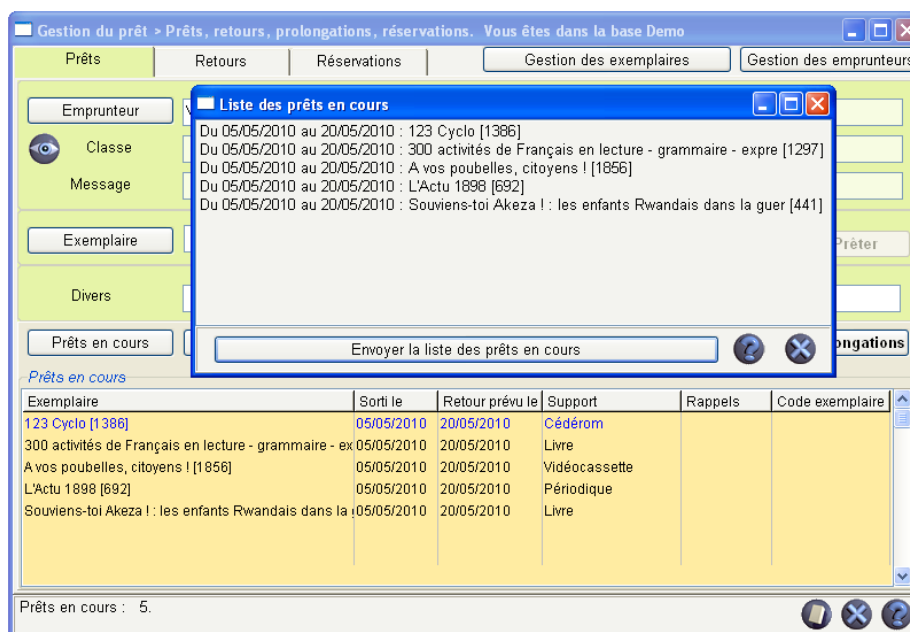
Gestion du prêt > Prêts, retours, prolongations, réservations. Vous êtes dans la base Demo

Prêts | Retours | Réservations | Gestion des exemplaires | Gestion des emprunteurs

Emprunteur
Classe
Message
Exemplaire
Prêter
Divers
Prêts en cours
ongations

Liste des prêts en cours

Du 05/05/2010 au 20/05/2010 : 123 Cyclo [1386]
Du 05/05/2010 au 20/05/2010 : 300 activités de Français en lecture - grammaire - expre [1297]
Du 05/05/2010 au 20/05/2010 : A vos poubelles, citoyens ! [1856]
Du 05/05/2010 au 20/05/2010 : L'Actu 1898 [692]
Du 05/05/2010 au 20/05/2010 : Souviens-toi Akeza ! : les enfants Rwandais dans la guer [441]

Envoyer la liste des prêts en cours

Prêts en cours

| Exemplaire | Sorti le | Retour prévu le | Support | Rappels | Code exemplaire |
|---|---|---|---|---|---|
| 123 Cyclo [1386] | 05/05/2010 | 20/05/2010 | Cédérom | | |
| 300 activités de Français en lecture - grammaire - ex | 05/05/2010 | 20/05/2010 | Livre | | |
| A vos poubelles, citoyens ! [1856] | 05/05/2010 | 20/05/2010 | Vidéocassette | | |
| L'Actu 1898 [692] | 05/05/2010 | 20/05/2010 | Périodique | | |
| Souviens-toi Akeza ! : les enfants Rwandais dans la | 05/05/2010 | 20/05/2010 | Livre | | |

Prêts en cours : 5.